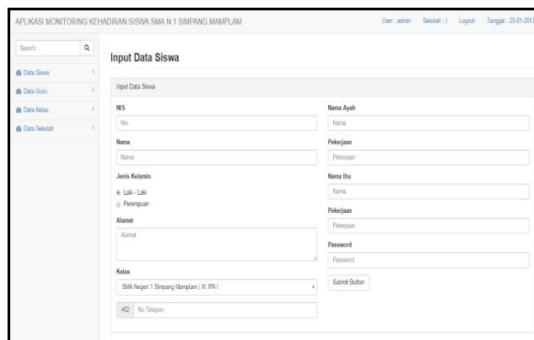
APLIKASI MONITORING KEHADIRAN SISWA SMA N 1 SIMPANG MAMPLAM

User : admin Sekolah : Logout Tanggal : 25-01-2017

Search

Data Siswa

Data Guru

Data Kelas

Data Sekolah

Input Data Siswa

Input Data Siswa

NIS

No.

Nama

Nama

Jenis Kelamin

Laki - Laki

Perempuan

Alamat

Alamat

Kelas

SMA Negeri 1 Simpang Mamplam ( XI IPA )

+62 No Telepon

Nama Ayah

Nama

Pekerjaan

Pekerjaan

Nama Ibu

Nama

Pekerjaan

Pekerjaan

Password

Password

Submit Button